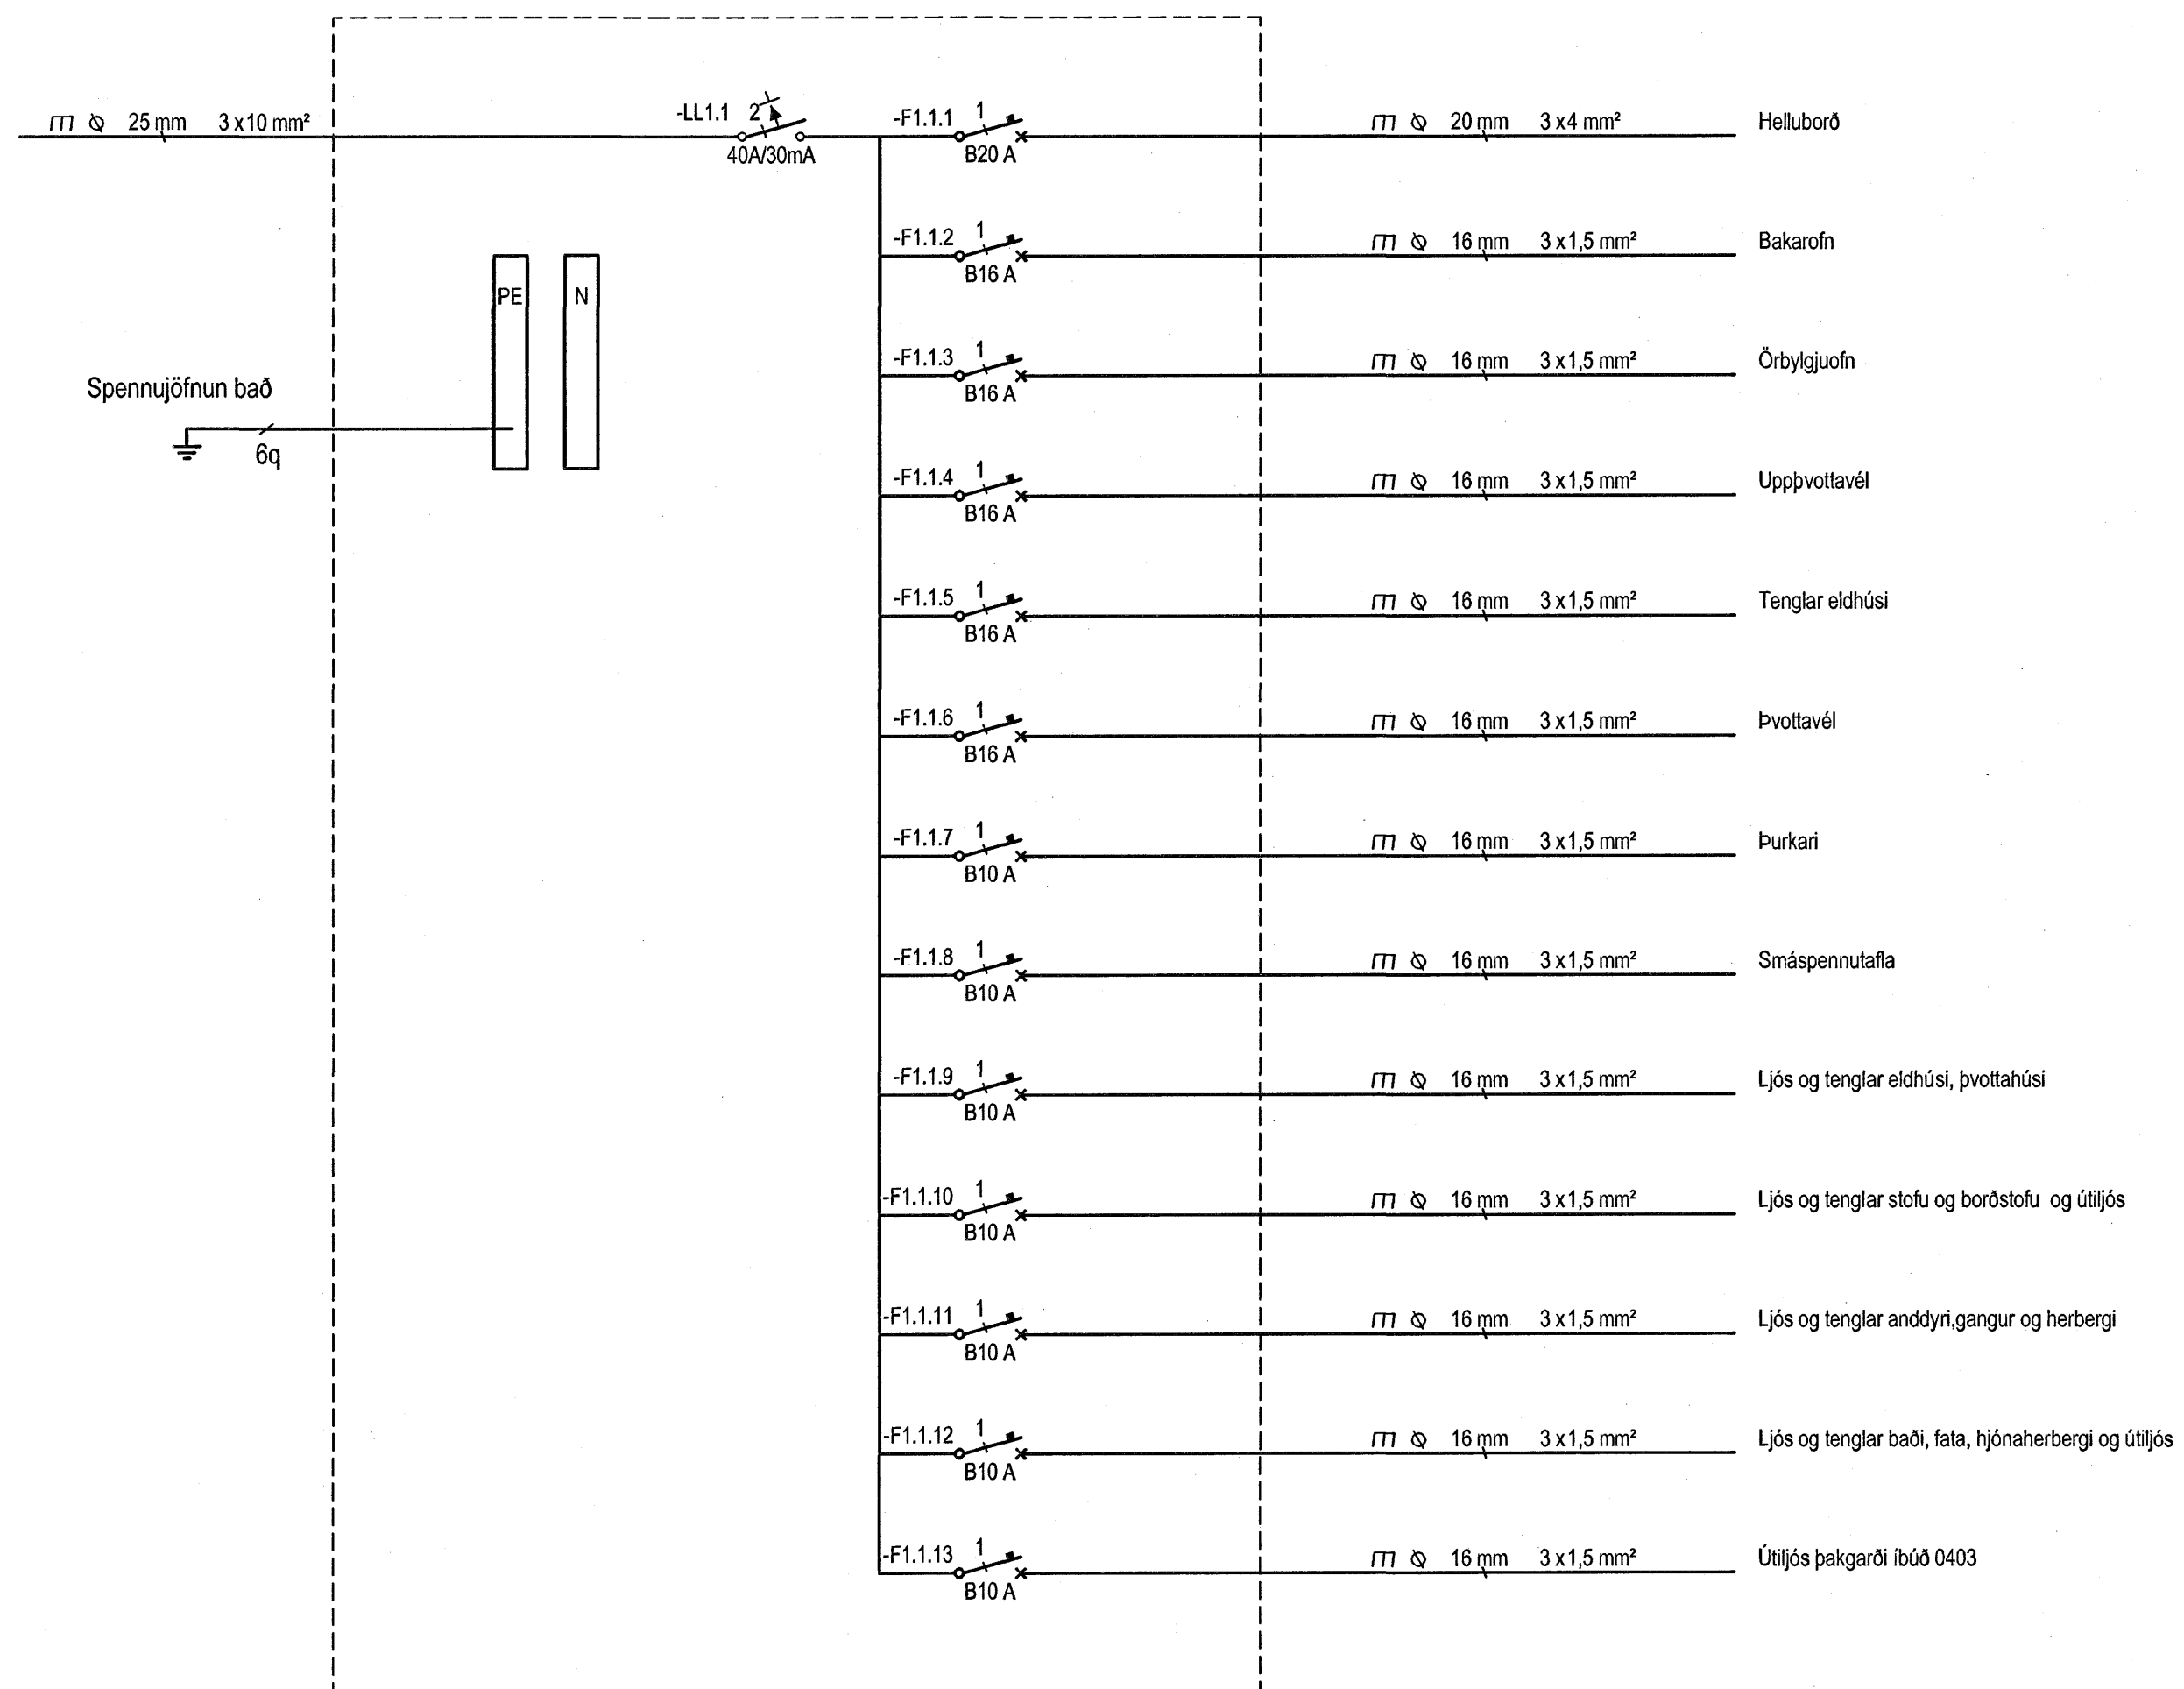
25 mm 3 x 10 mm²

-LL1.1 2
40A/30mA

PE
N

Spennujöfnun bað
6q

-F1.1.1 1
B20 A
20 mm 3 x 4 mm²
Helluborð

-F1.1.2 1
B16 A
16 mm 3 x 1,5 mm²
Bakarofn

-F1.1.3 1
B16 A
16 mm 3 x 1,5 mm²
Örbylgjuofn

-F1.1.4 1
B16 A
16 mm 3 x 1,5 mm²
Uppþvottavél

-F1.1.5 1
B16 A
16 mm 3 x 1,5 mm²
Tenglar eldhúsi

-F1.1.6 1
B16 A
16 mm 3 x 1,5 mm²
Þvottavél

-F1.1.7 1
B10 A
16 mm 3 x 1,5 mm²
Þurkari

-F1.1.8 1
B10 A
16 mm 3 x 1,5 mm²
Smáspennutafla

-F1.1.9 1
B10 A
16 mm 3 x 1,5 mm²
Ljós og tenglar eldhúsi, þvottahúsi

-F1.1.10 1
B10 A
16 mm 3 x 1,5 mm²
Ljós og tenglar stofu og borðstofu og útiljós

-F1.1.11 1
B10 A
16 mm 3 x 1,5 mm²
Ljós og tenglar anddyri,gangur og herbergi

-F1.1.12 1
B10 A
16 mm 3 x 1,5 mm²
Ljós og tenglar baði, fata, hjónaherbergi og útiljós

-F1.1.13 1
B10 A
16 mm 3 x 1,5 mm²
Útiljós þakgarði íbúð 0403